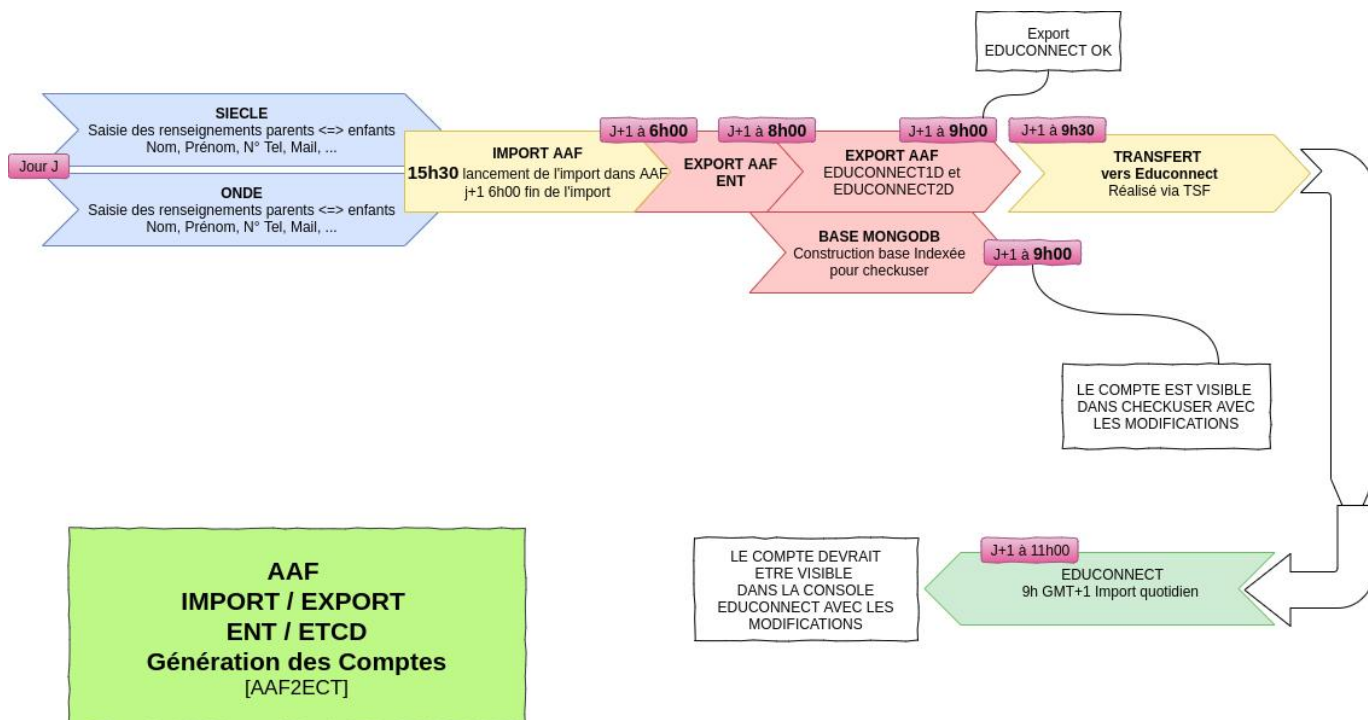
Export
EDUCONNECT OK

SIECLE
Saisie des renseignements parents <=> enfants
Nom, Prénom, N° Tel, Mail, ...

Jour J

ONDE
Saisie des renseignements parents <=> enfants
Nom, Prénom, N° Tel, Mail, ...

IMPORT AAF
15h30 lancement de l'import dans AAF
j+1 6h00 fin de l'import

J+1 à 6h00

EXPORT AAF
ENT

J+1 à 8h00

EXPORT AAF
EDUCONNECT1D et
EDUCONNECT2D

J+1 à 9h00

J+1 à 9h30

TRANSFERT
vers Educonnect
Réalisé via TSF

BASE MONGODB
Construction base Indexée
pour checkuser

J+1 à 9h00

LE COMPTE EST VISIBLE
DANS CHECKUSER AVEC
LES MODIFICATIONS

LE COMPTE DEVRAIT
ETRE VISIBLE
DANS LA CONSOLE
EDUCONNECT AVEC LES
MODIFICATIONS

J+1 à 11h00

EDUCONNECT
9h GMT+1 Import quotidien

AAF
IMPORT / EXPORT
ENT / ETCD
Génération des Comptes
[AAF2ECT]